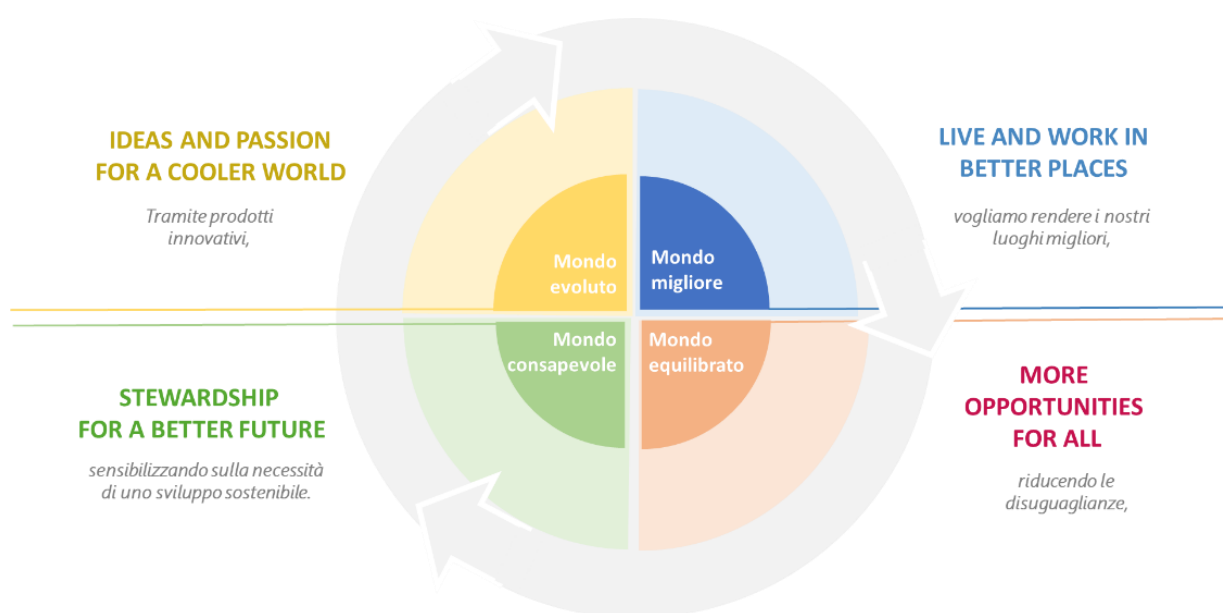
IDEAS AND PASSION FOR A COOLER WORLD

Tramite prodotti innovativi,

Mondo evoluto

Mondo migliore

LIVE AND WORK IN BETTER PLACES

vogliamo rendere i nostri luoghi migliori,

Mondo consapevole

Mondo equilibrato

STEWARDSHIP FOR A BETTER FUTURE

sensibilizzando sulla necessità di uno sviluppo sostenibile.

MORE OPPORTUNITIES FOR ALL

riducendo le disuguaglianze,